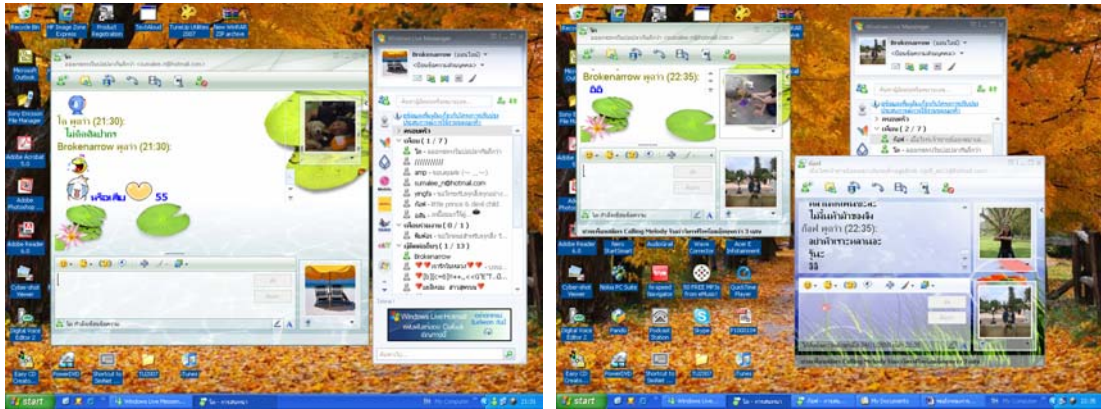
Recycle Bin
HP Image Zone Express
Product Registration
TechMod
TuneUp Utilities 2007
New WinRAR ZIP archive
Microsoft Outlook
Sony Ericsson File Manager
Adobe Acrobat 5.0
Adobe Photoshop
Adobe Reader 6.0
Cyber-shot Viewer
Digital Voice Editor 2
Easy CD Creator
PowerDVD
Shortcut to Sknet
TUD2007
iTunes

โอ พูดว่า (21:30):
ไม่ต้องลืมมาทาง
Brokenarrow พูดว่า (21:30):
เหลือเกิน
55

Windows Live Messenger
Brokenarrow (ออนไลน์)
Windows Live Hotmail
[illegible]
เพื่อน ( 1 / 7 )
mp
sumalee_n@hotmail.com
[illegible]
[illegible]
เพื่อนร่วมงาน ( 0 / 1 )
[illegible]
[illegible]
Brokenarrow
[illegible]

Brokenarrow พูดว่า (22:35):
ฮิฮิ

Windows Live Messenger
Brokenarrow (ออนไลน์)
เพื่อน ( 2 / 7 )
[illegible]

ไม่ทันท่าจริงจัง
ก๊อฟ พูดว่า (22:35):
อย่าทำหาระหลายละ
วีนะ
ฮิฮิ

Adobe Reader 6.0
Nero StartSmart
Audiograbber
Wave Corrector
Acer E Infotainment
Nokia PC Suite
Scrapesnd Navigator
50 FREE MP3s from eMusic!
QuickTime Player
Pando
Podcast Station
Skype
P1000334

start
Windows Live Messenger
My Computer
21:35